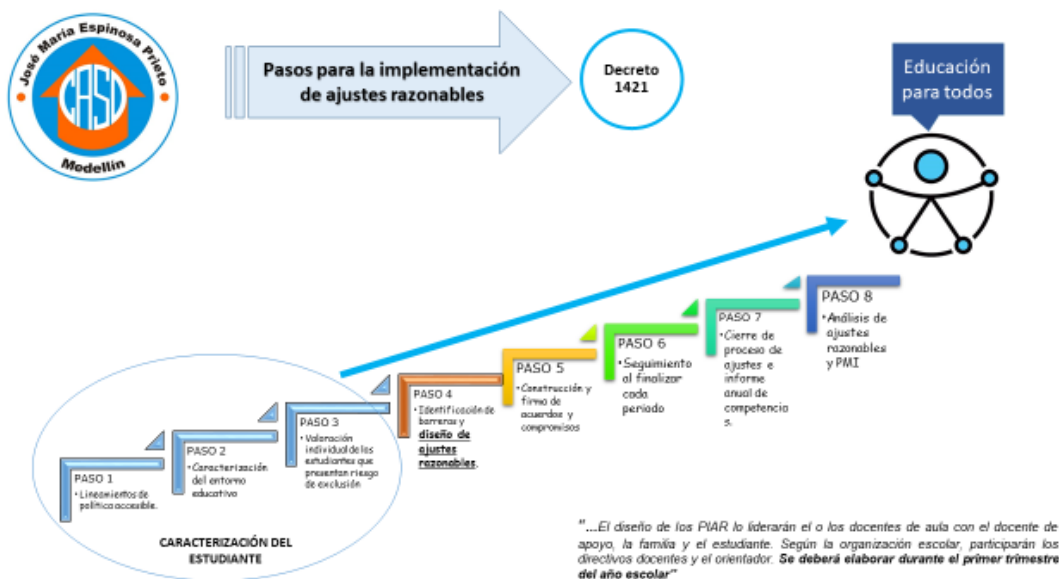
José María Espinosa Prieto
CASD
Medellín

Pasos para la implementación de ajustes razonables

Decreto 1421

Educación para todos

PASO 1
• Lineamientos de política accesible.

PASO 2
• Caracterización del entorno educativo

PASO 3
• Valoración individual de los estudiantes que presentan riesgo de exclusión

PASO 4
• Identificación de barreras y **diseño de ajustes razonables**.

PASO 5
• Construcción y firma de acuerdos y compromisos

PASO 6
• Seguimiento al finalizar cada periodo

PASO 7
• Cierre de proceso de ajustes e informe anual de competencias.

PASO 8
• Análisis de ajustes razonables y PMI

CARACTERIZACIÓN DEL ESTUDIANTE

"...El diseño de los PIAR lo liderarán el o los docentes de aula con el docente de apoyo, la familia y el estudiante. Según la organización escolar, participarán los directivos docentes y el orientador. **Se deberá elaborar durante el primer trimestre del año escolar**"